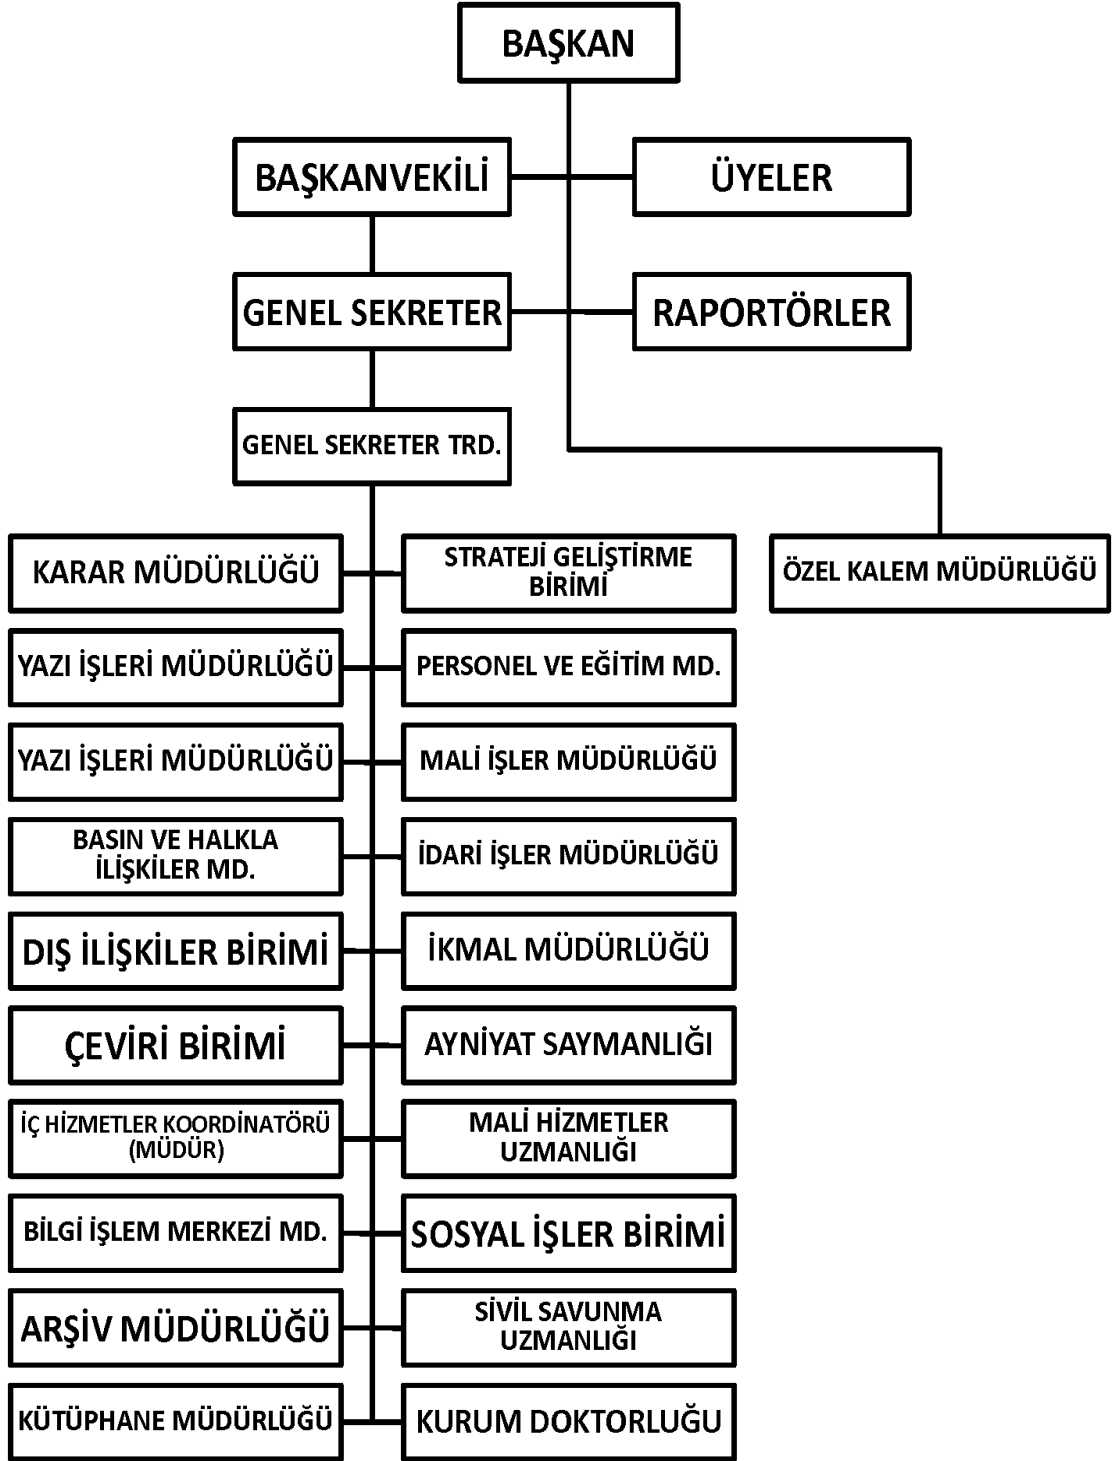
BAŞKAN

BAŞKANVEKİLİ

ÜYELER

GENEL SEKRETER

RAPORTÖRLER

GENEL SEKRETER TRD.

ÖZEL KALEM MÜDÜRLÜĞÜ

KARAR MÜDÜRLÜĞÜ

STRATEJİ GELİŞTİRME BİRİMİ

YAZI İŞLERİ MÜDÜRLÜĞÜ

PERSONEL VE EĞİTİM MD.

YAZI İŞLERİ MÜDÜRLÜĞÜ

MALİ İŞLER MÜDÜRLÜĞÜ

BASIN VE HALKLA İLİŞKİLER MD.

İDARİ İŞLER MÜDÜRLÜĞÜ

DIŞ İLİŞKİLER BİRİMİ

İKMAL MÜDÜRLÜĞÜ

ÇEVİRİ BİRİMİ

AYNİYAT SAYMANLIĞI

İÇ HİZMETLER KOORDİNATÖRÜ (MÜDÜR)

MALİ HİZMETLER UZMANLIĞI

BİLGİ İŞLEM MERKEZİ MD.

SOSYAL İŞLER BİRİMİ

ARŞİV MÜDÜRLÜĞÜ

SİVİL SAVUNMA UZMANLIĞI

KÜTÜPHANE MÜDÜRLÜĞÜ

KURUM DOKTORLUĞU